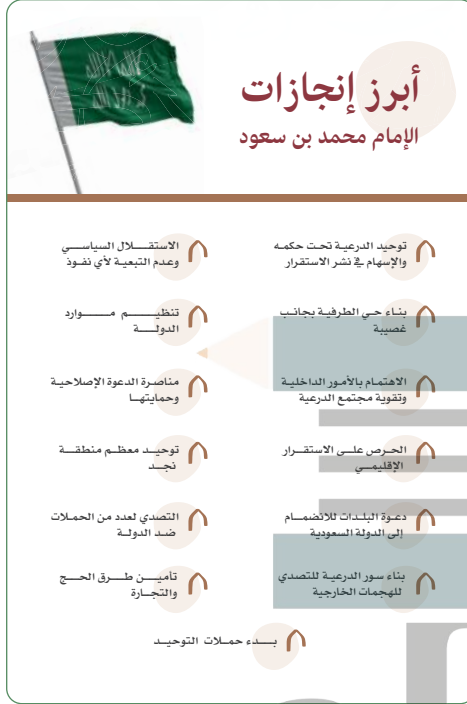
أبرز إنجازات
الإمام محمد بن سعود

توحيد الدرعية تحت حكمه والإسهام في نشر الاستقرار

الاستقلال السياسي وعدم التبعية لأي نفوذ

بناء حي الطرفية بجانب غصيبة

تنظيم موارد الدولة

الاهتمام بالأمور الداخلية وتقوية مجتمع الدرعية

مناصرة الدعوة الإصلاحية وحمايتها

الحرص على الاستقرار الإقليمي

توحيد معظم منطقة نجد

دعوة البلدات للانضمام إلى الدولة السعودية

التصدي لعدد من الحملات ضد الدولة

بناء سور الدرعية للتصدي للهجمات الخارجية

تأمين طرق الحج والتجارة

بدء حملات التوحيد